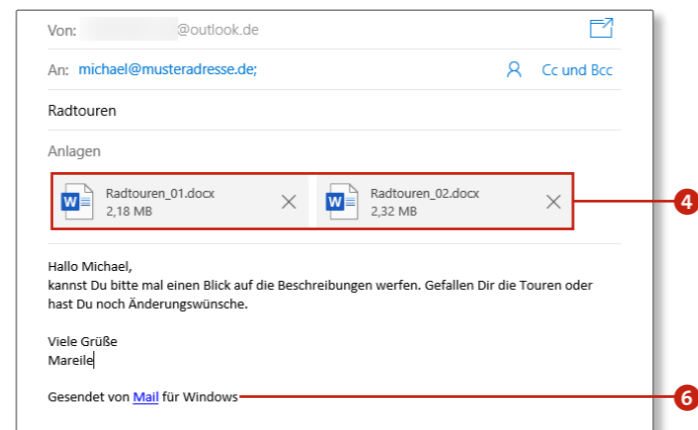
Von: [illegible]@outlook.de

An: michael@musteradresse.de;

Cc und Bcc

Radtouren

Anlagen

Radtouren_01.docx
2,18 MB

Radtouren_02.docx
2,32 MB

4

Hallo Michael,
kannst Du bitte mal einen Blick auf die Beschreibungen werfen. Gefallen Dir die Touren oder hast Du noch Änderungswünsche.

Viele Grüße
Mareile

Gesendet von Mail für Windows

6